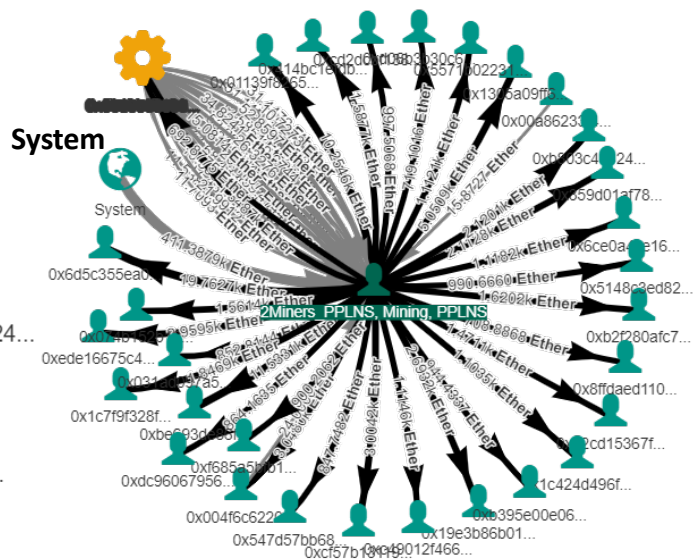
System

System

2Miners_PPLNS, Mining, PPLNS

0x01139f8465...
0x14bc1e...
0xcd2d0...
0x0930c6...
0x55710022...
0x1365a09ff...
0x00a86233...
0xb603c4...
0x659d01af78...
0x6ce0a...e16...
0x5148c3ed82...
0xb2f280afc7...
0x8ffdaed110...
0x2cd15367f...
0x1c424d496f...
0xb395e00e06...
0x19e3b86b01...
0x49012f466...
0xcf57b1...
0x547d57bb68...
0x004f6c622...
0xdc96067956...
0xf685a5b01...
0xbe693d...
0x1c7f9f328f...
0x031a...7a5...
0xede16675c4...
0x02...
0x6d5c355ea0...

24...

411.3879k Ether
19.7627k Ether
1.5614k Ether
1.9595k Ether
990.6660 Ether
1.6202k Ether
1.1182k Ether
2.1128k Ether
2.1201k Ether
15.8727k Ether
5.0309k Ether
7.9140k Ether
997.5060 Ether
1.5877k Ether
10.2516k Ether
1.7411k Ether
1.1035k Ether
1.1146k Ether
300.4042k Ether
8.7.7452k Ether
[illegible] Ether
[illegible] Ether